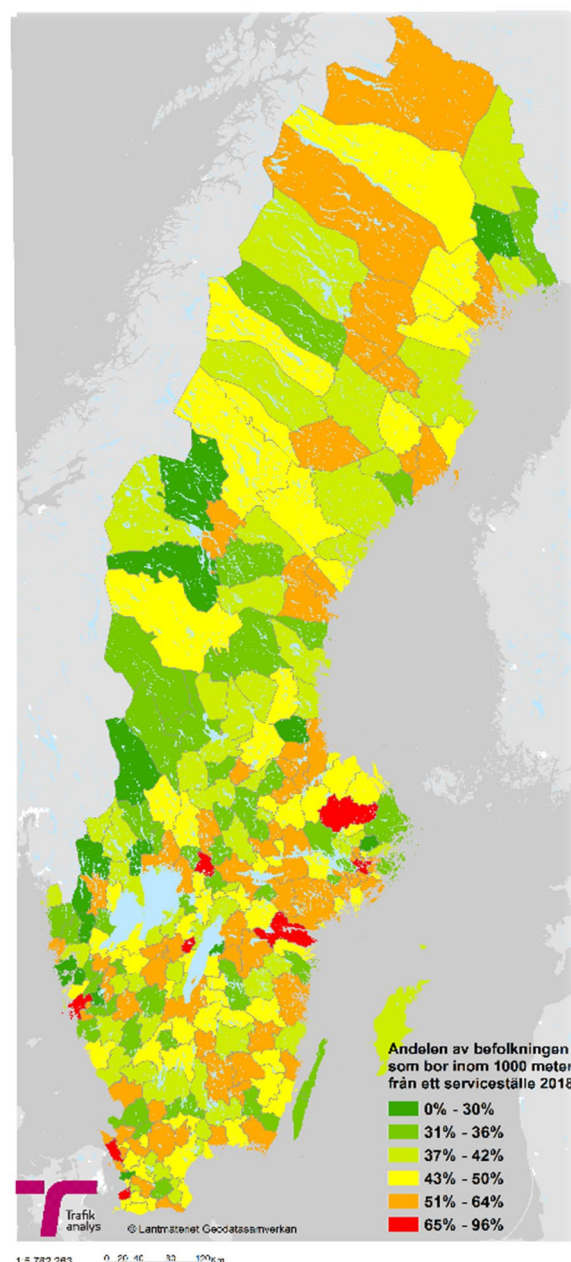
Andelen av befolkningen som bor inom 1000 meter från ett serviceställe 2018

0% - 30%
31% - 36%
37% - 42%
43% - 50%
51% - 64%
65% - 96%

Trafik analys

© Lantmäteriet Geodatasamverkan

1:5 782 263 0 20 40 80 120 Km